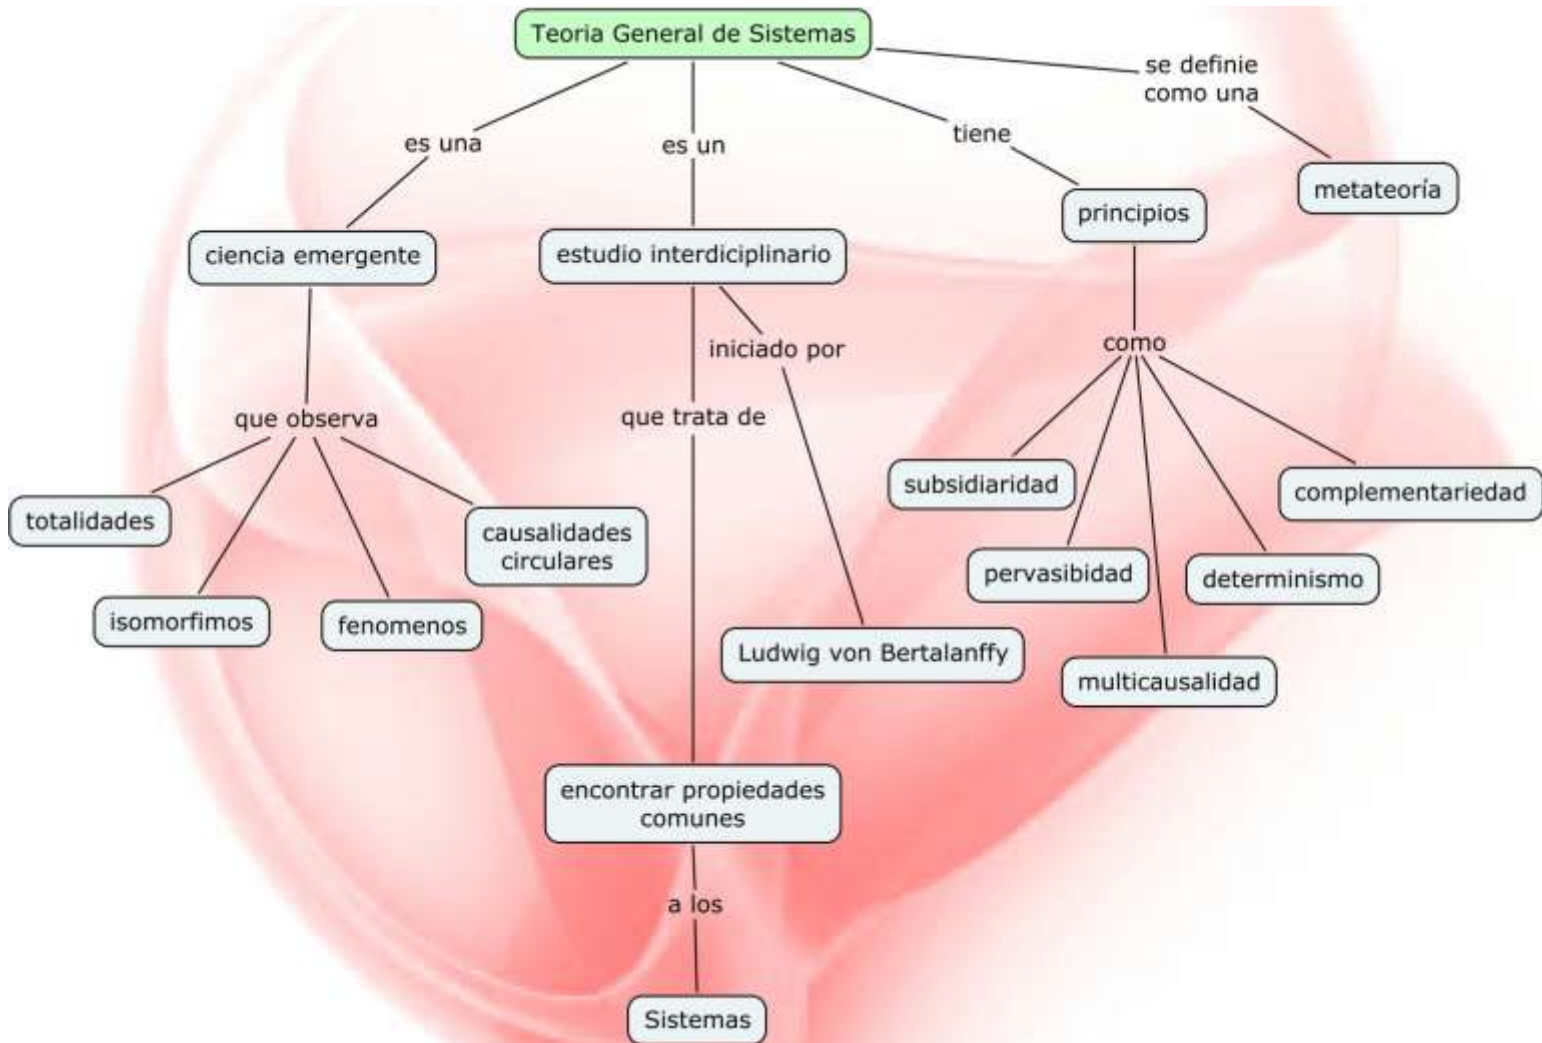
Teoria General de Sistemas

es una

ciencia emergente

que observa

totalidades

isomorfimos

fenomenos

causalidades circulares

es un

estudio interdiciplinario

iniciado por

Ludwig von Bertalanffy

que trata de

encontrar propiedades comunes

a los

Sistemas

tiene

principios

como

subsidiaridad

pervasibidad

multicausalidad

determinismo

complementariedad

se definie como una

metateoría